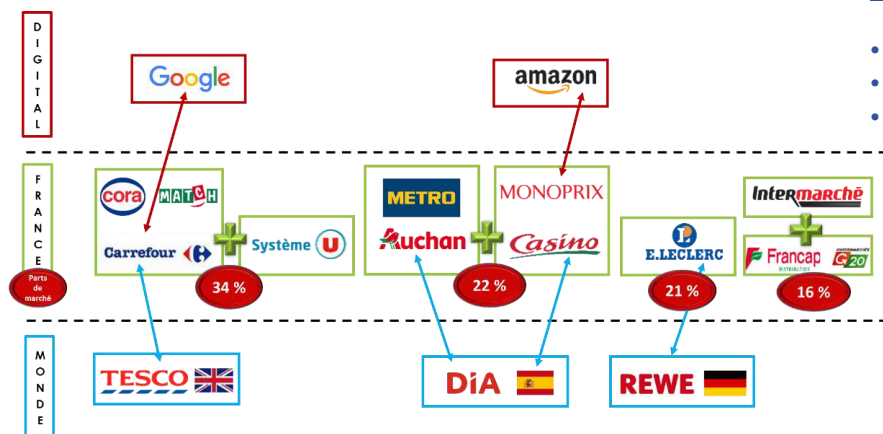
DIGITAL

Google

amazon

FRANCE

Parts de marché

cora MATCH

Carrefour

Système U

34 %

METRO

Auchan

MONOPRIX

Casino

22 %

E.LECLERC

21 %

Intermarché

Francap DISTRIBUTION

SUPERMARCHÉS G20

16 %

MONDE

TESCO

DIA

REWE